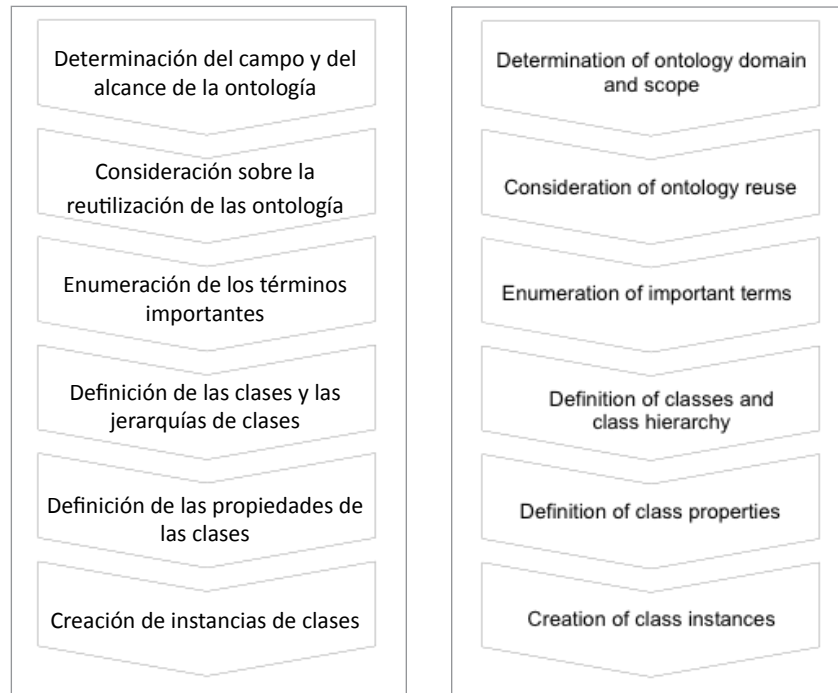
Determinación del campo y del alcance de la ontología

Consideración sobre la reutilización de las ontología

Enumeración de los términos importantes

Definición de las clases y las jerarquías de clases

Definición de las propiedades de las clases

Creación de instancias de clases

Determination of ontology domain and scope

Consideration of ontology reuse

Enumeration of important terms

Definition of classes and class hierarchy

Definition of class properties

Creation of class instances